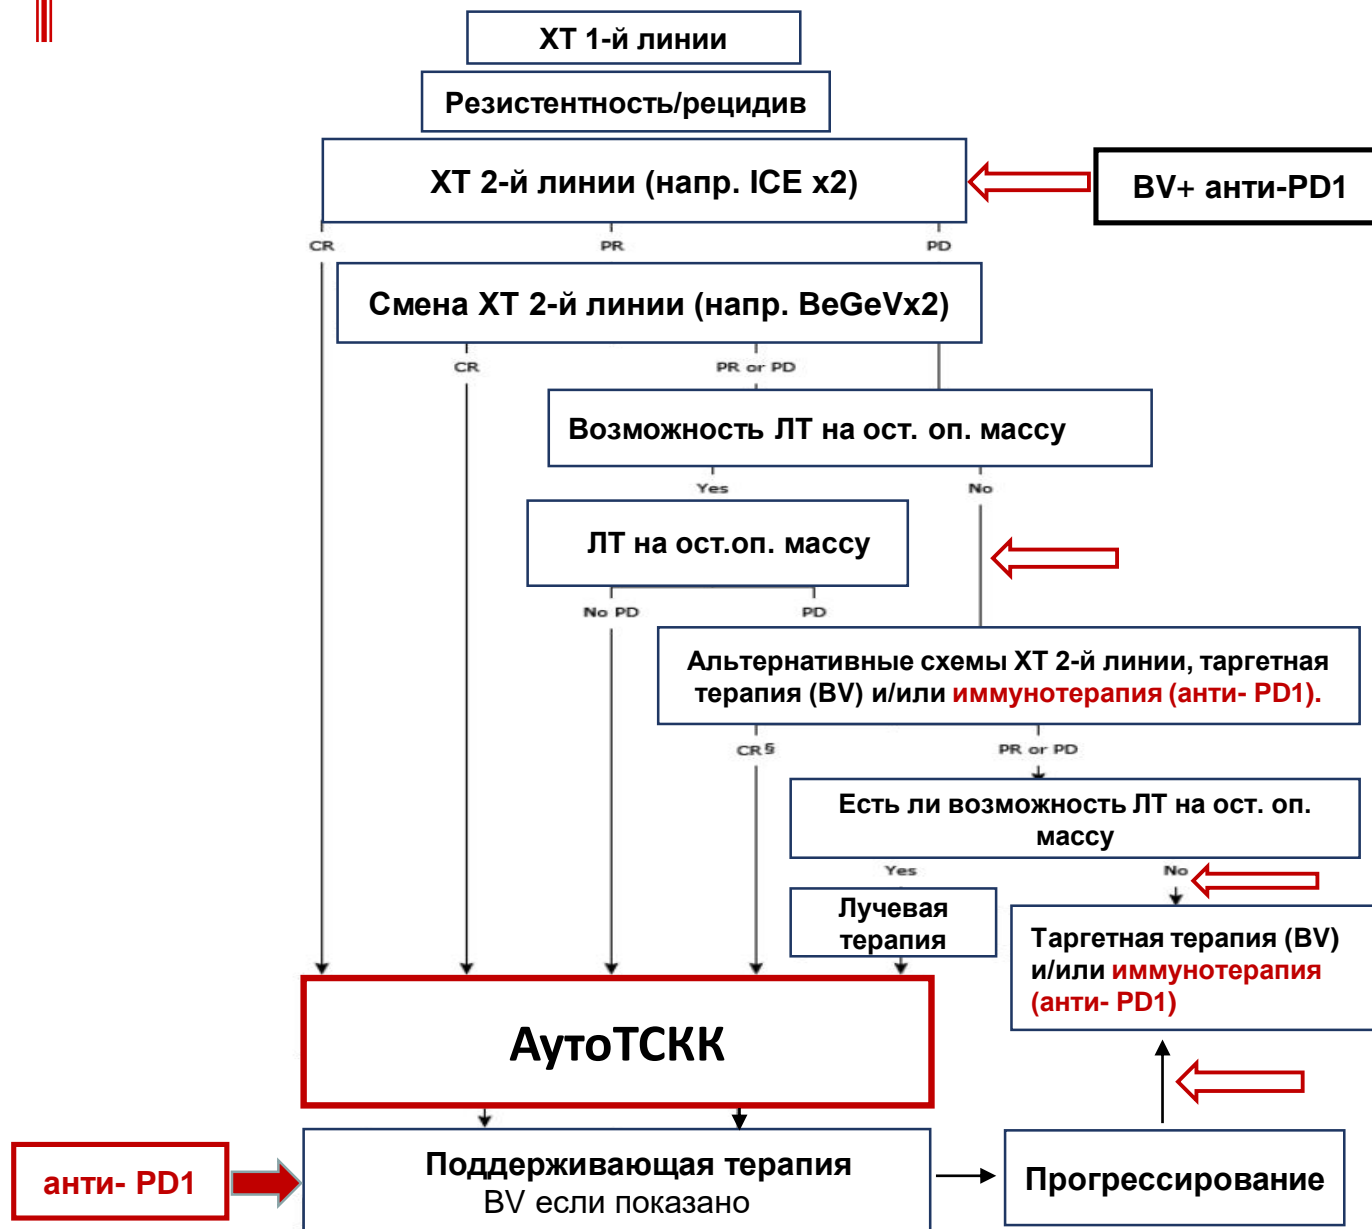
ХТ 1-й линии

Резистентность/рецидив

ХТ 2-й линии (напр. ICE x2)

BV+ анти-PD1

CR

PR

PD

Смена ХТ 2-й линии (напр. BeGeVx2)

CR

PR or PD

Возможность ЛТ на ост. оп. массу

Yes

No

ЛТ на ост.оп. массу

No PD

PD

Альтернативные схемы ХТ 2-й линии, таргетная терапия (BV) и/или иммунотерапия (анти- PD1).

CR §

PR or PD

Есть ли возможность ЛТ на ост. оп. массу

Yes

No

Лучевая терапия

Таргетная терапия (BV) и/или иммунотерапия (анти- PD1)

АутоТСКК

анти- PD1

Поддерживающая терапия
BV если показано

Прогрессирование